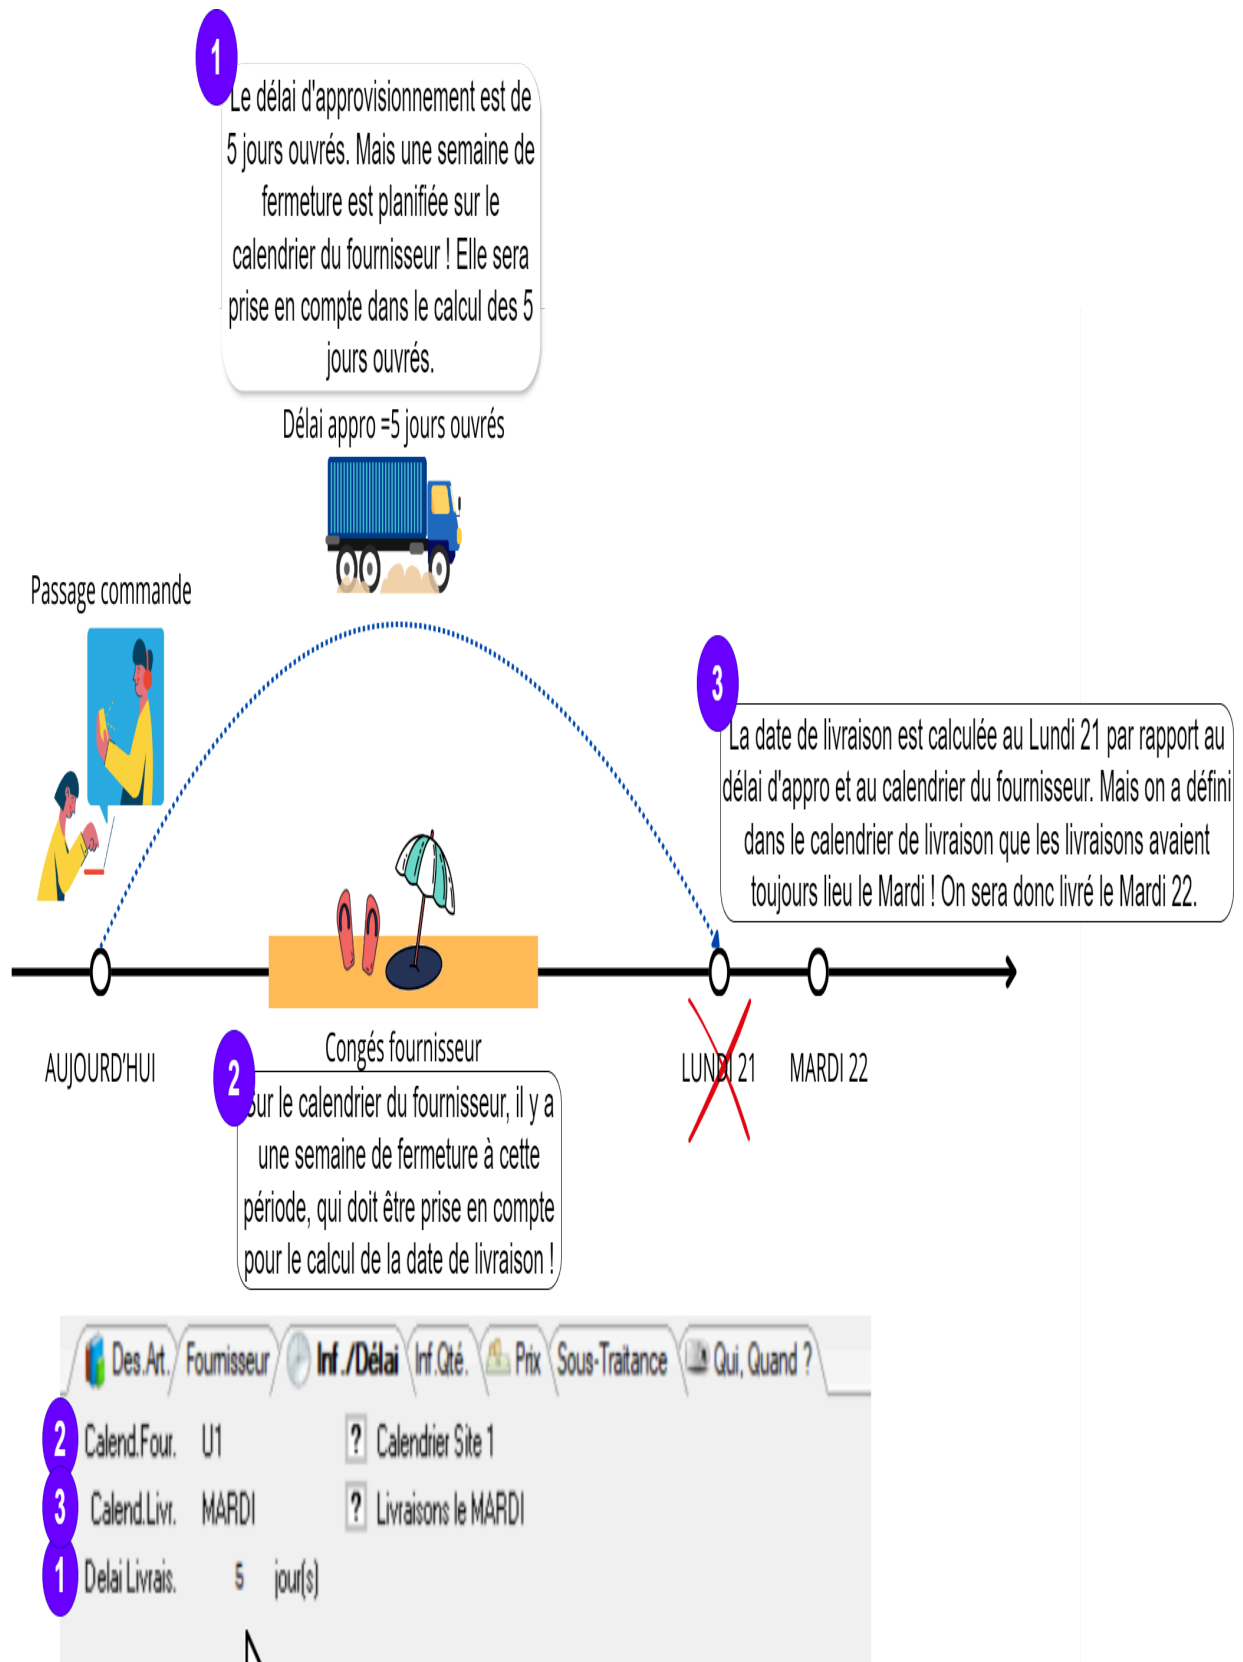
1

Le délai d'approvisionnement est de 5 jours ouvrés. Mais une semaine de fermeture est planifiée sur le calendrier du fournisseur ! Elle sera prise en compte dans le calcul des 5 jours ouvrés.

Délai appro =5 jours ouvrés

Passage commande

3

La date de livraison est calculée au Lundi 21 par rapport au délai d'appro et au calendrier du fournisseur. Mais on a défini dans le calendrier de livraison que les livraisons avaient toujours lieu le Mardi ! On sera donc livré le Mardi 22.

AUJOURD'HUI

Congés fournisseur

LUNDI 21

MARDI 22

2

Sur le calendrier du fournisseur, il y a une semaine de fermeture à cette période, qui doit être prise en compte pour le calcul de la date de livraison !

Des.Art. Fournisseur Inf./Délai Inf.Qté. Prix Sous-Traitance Qui, Quand ?

2 Calend.Four. U1 ? Calendrier Site 1

3 Calend.Livr. MARDI ? Livraisons le MARDI

1 Delai Livrais. 5 jour(s)